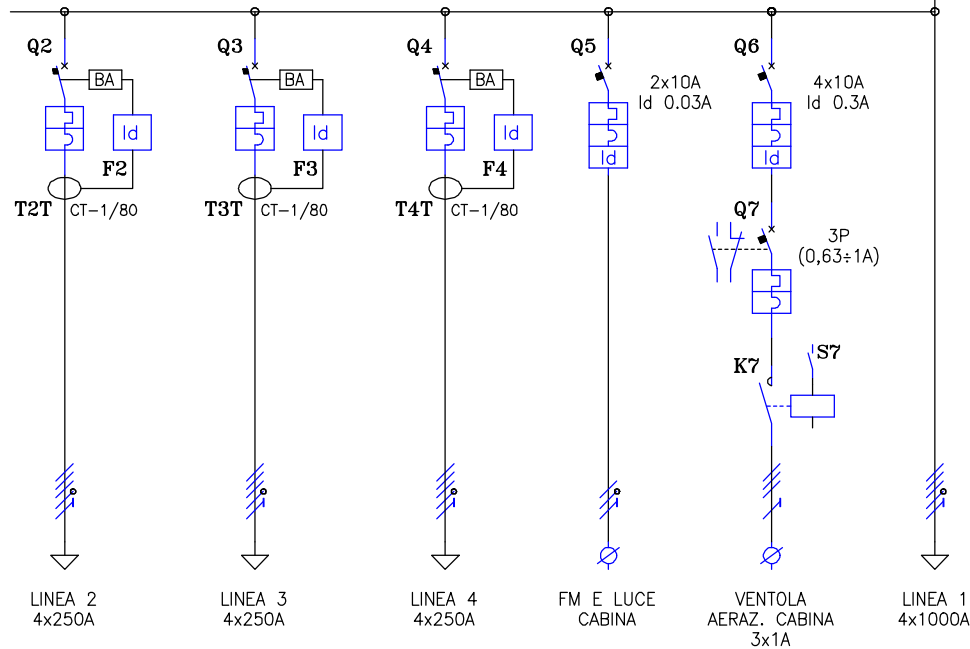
Q2
BA
Id
F2
T2T CT–1/80

Q3
BA
Id
F3
T3T CT–1/80

Q4
BA
Id
F4
T4T CT–1/80

Q5
2x10A
Id 0.03A
Id

Q6
4x10A
Id 0.3A
Id

Q7
3P
(0,63÷1A)

K7
S7

LINEA 2
4x250A

LINEA 3
4x250A

LINEA 4
4x250A

FM E LUCE
CABINA

VENTOLA
AERAZ. CABINA
3x1A

LINEA 1
4x1000A